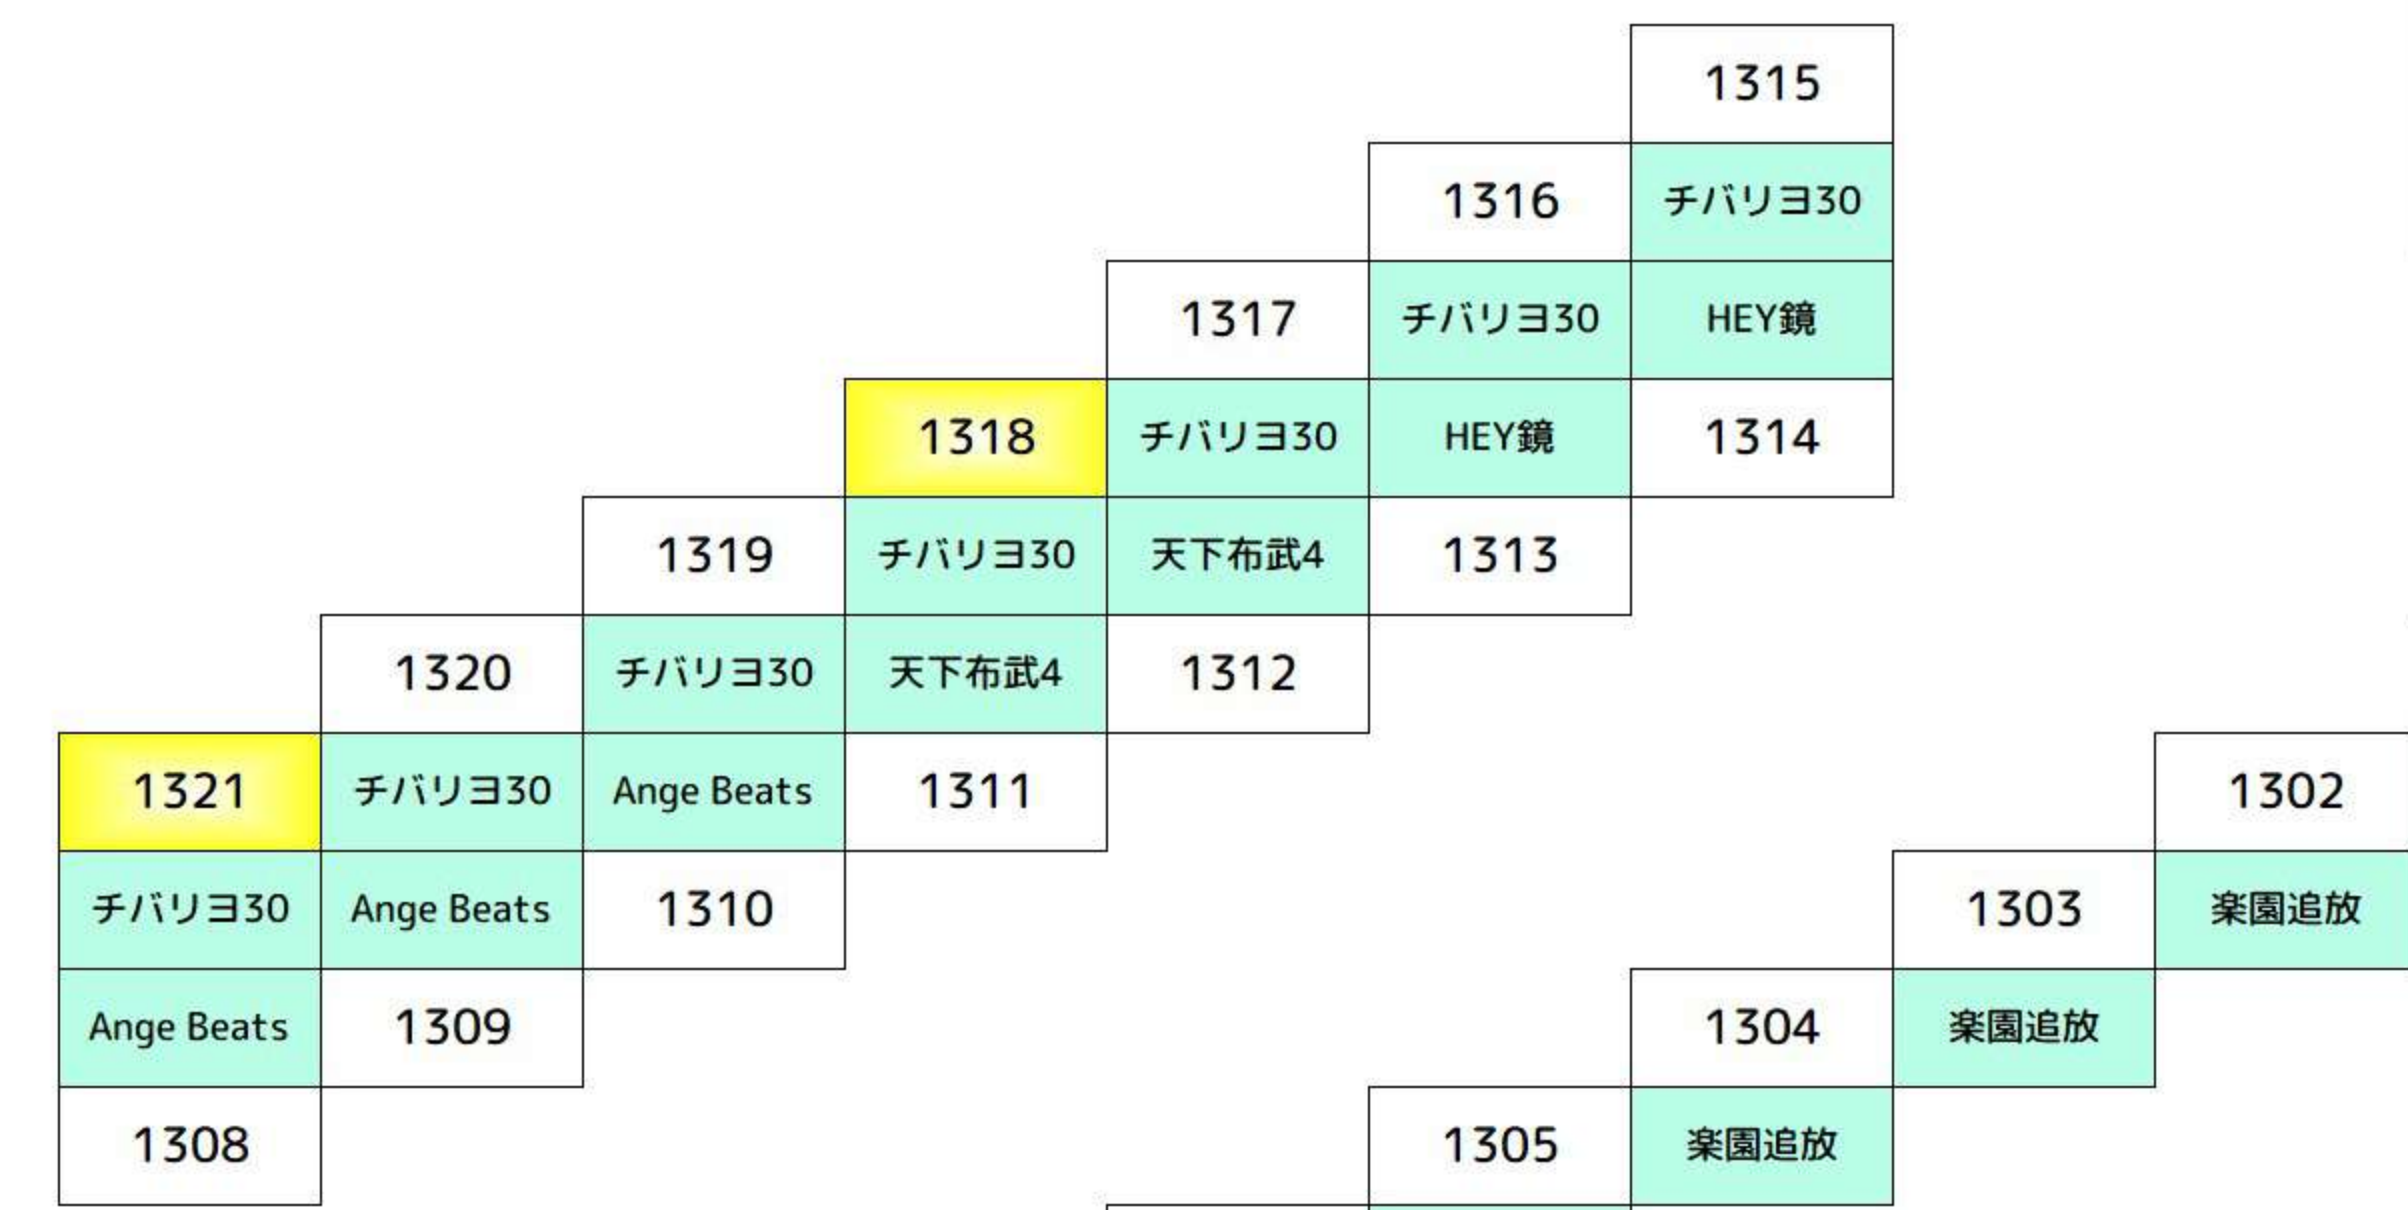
| | | | | | | | | |
|---|---|---|---|---|---|---|---|---|
| | | | | | | 1315 | | |
| | | | | | 1316 | チバリヨ30 | | |
| | | | | 1317 | チバリヨ30 | HEY鏡 | | |
| | | | 1318 | チバリヨ30 | HEY鏡 | 1314 | | |
| | | 1319 | チバリヨ30 | 天下布武4 | 1313 | | | |
| | 1320 | チバリヨ30 | 天下布武4 | 1312 | | | | |
| 1321 | チバリヨ30 | Ange Beats | 1311 | | | | | 1302 |
| チバリヨ30 | Ange Beats | 1310 | | | | | 1303 | 楽園追放 |
| Ange Beats | 1309 | | | | | 1304 | 楽園追放 | |
| 1308 | | | | | 1305 | 楽園追放 | | |